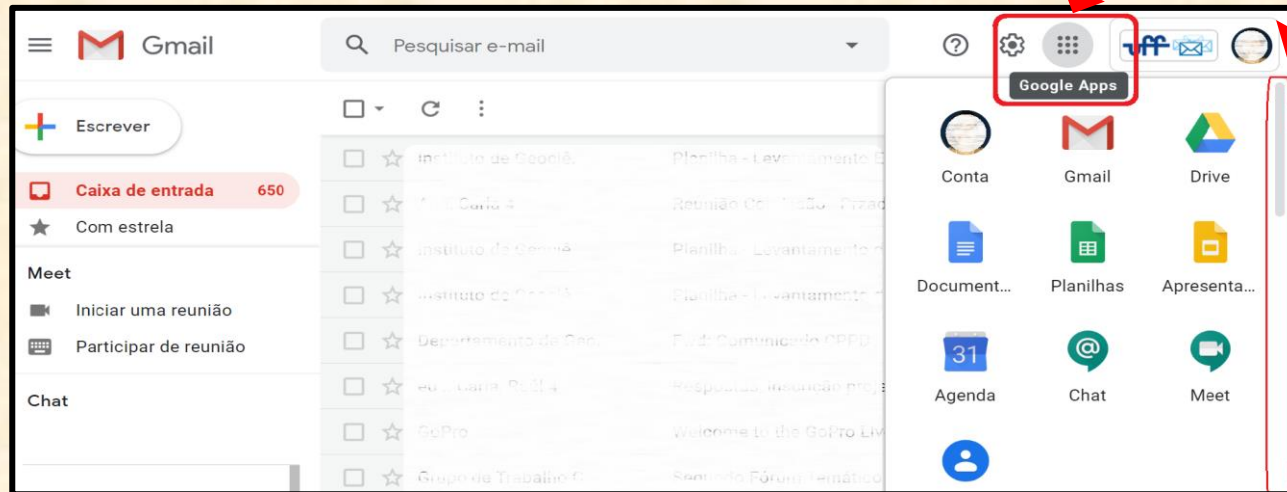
Gmail

Pesquisar e-mail

Google Apps

uff

Escrever

Caixa de entrada 650

Com estrela

Meet

Iniciar uma reunião

Participar de reunião

Chat

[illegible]
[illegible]
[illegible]
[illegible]
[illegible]
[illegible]
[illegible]
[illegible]

Conta
Gmail
Drive
Document...
Planilhas
Apresenta...
31
Agenda
Chat
Meet